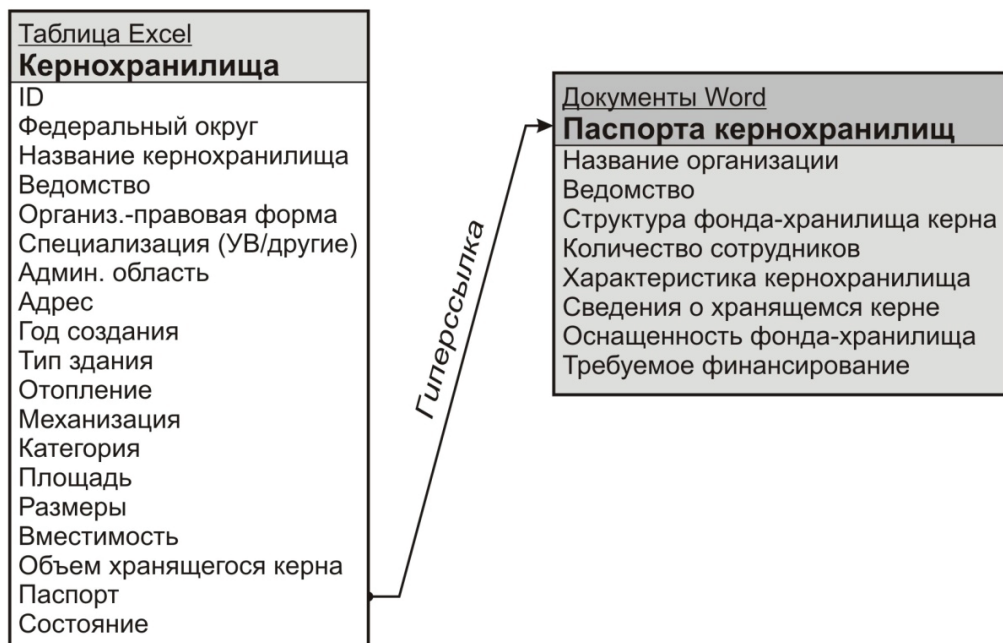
Таблица Excel
**Кернохранилища**
ID
Федеральный округ
Название кернохранилища
Ведомство
Организ.-правовая форма
Специализация (УВ/другие)
Админ. область
Адрес
Год создания
Тип здания
Отопление
Механизация
Категория
Площадь
Размеры
Вместимость
Объем хранящегося керна
Паспорт
Состояние

Гиперссылка

Документы Word
**Паспорта кернохранилищ**
Название организации
Ведомство
Структура фонда-хранилища керна
Количество сотрудников
Характеристика кернохранилища
Сведения о хранящемся керне
Оснащенность фонда-хранилища
Требуемое финансирование